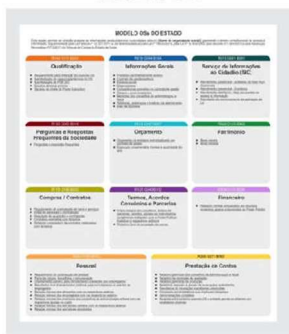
MODELO OSs DO ESTADO

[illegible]

Qualificação

Informações Gerais

Serviço de Informações ao Cidadão (SIC)

Perguntas e Respostas Frequentes da Sociedade

Orçamento

Patrimônio

Compras / Contratos

Termos, Acordos Convênios e Parcerias

Financeiro

Pessoal

Prestação de Contas